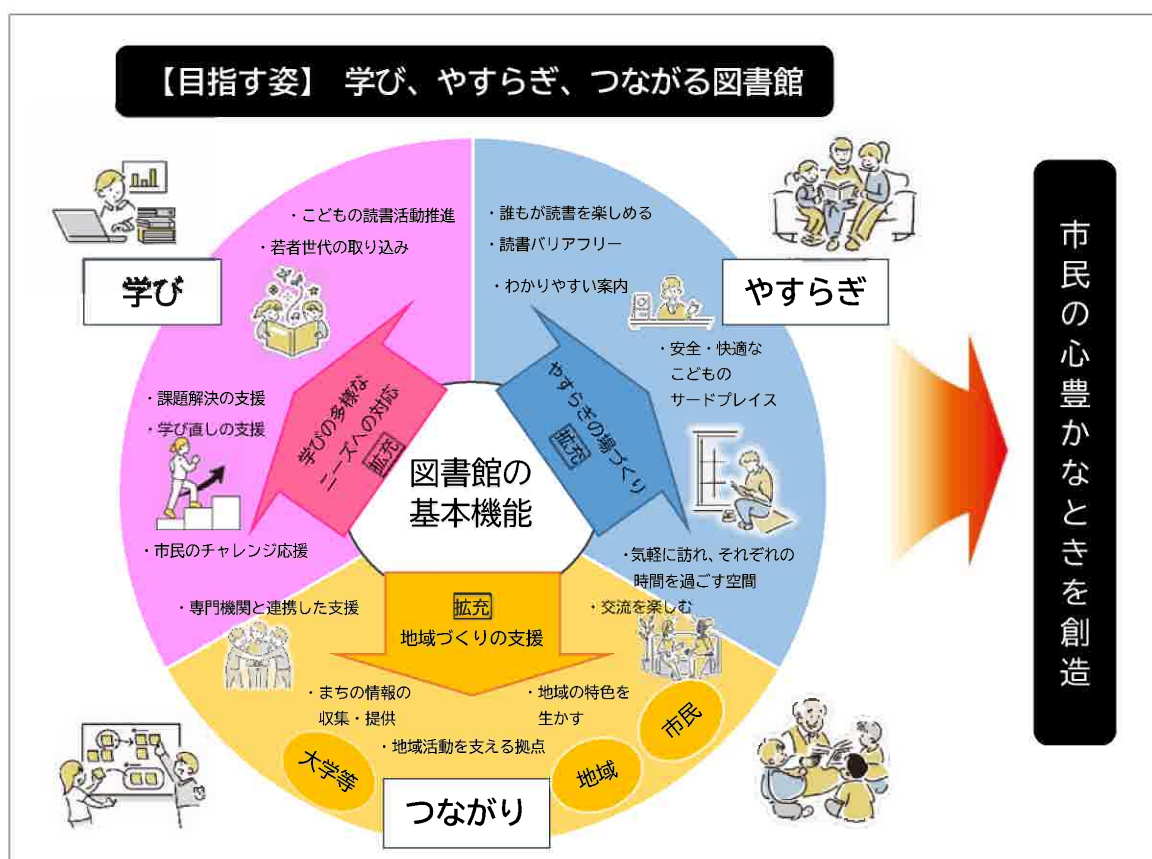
【目指す姿】 学び、やすらぎ、つながる図書館

学び

・こどもの読書活動推進

・若者世代の取り込み

・課題解決の支援

・学び直しの支援

・市民のチャレンジ応援

・専門機関と連携した支援

学びの多様なニーズへの対応 拡充

やすらぎ

・誰もが読書を楽しめる

・読書バリアフリー

・わかりやすい案内

・安全・快適なこどものサードプレイス

・気軽に訪れ、それぞれの時間を過ごす空間

・交流を楽しむ

やすらぎの場づくり 拡充

図書館の基本機能

拡充 地域づくりの支援

・まちの情報の収集・提供

・地域の特色を生かす

・地域活動を支える拠点

大学等

地域

市民

つながり

市民の心豊かなときを創造